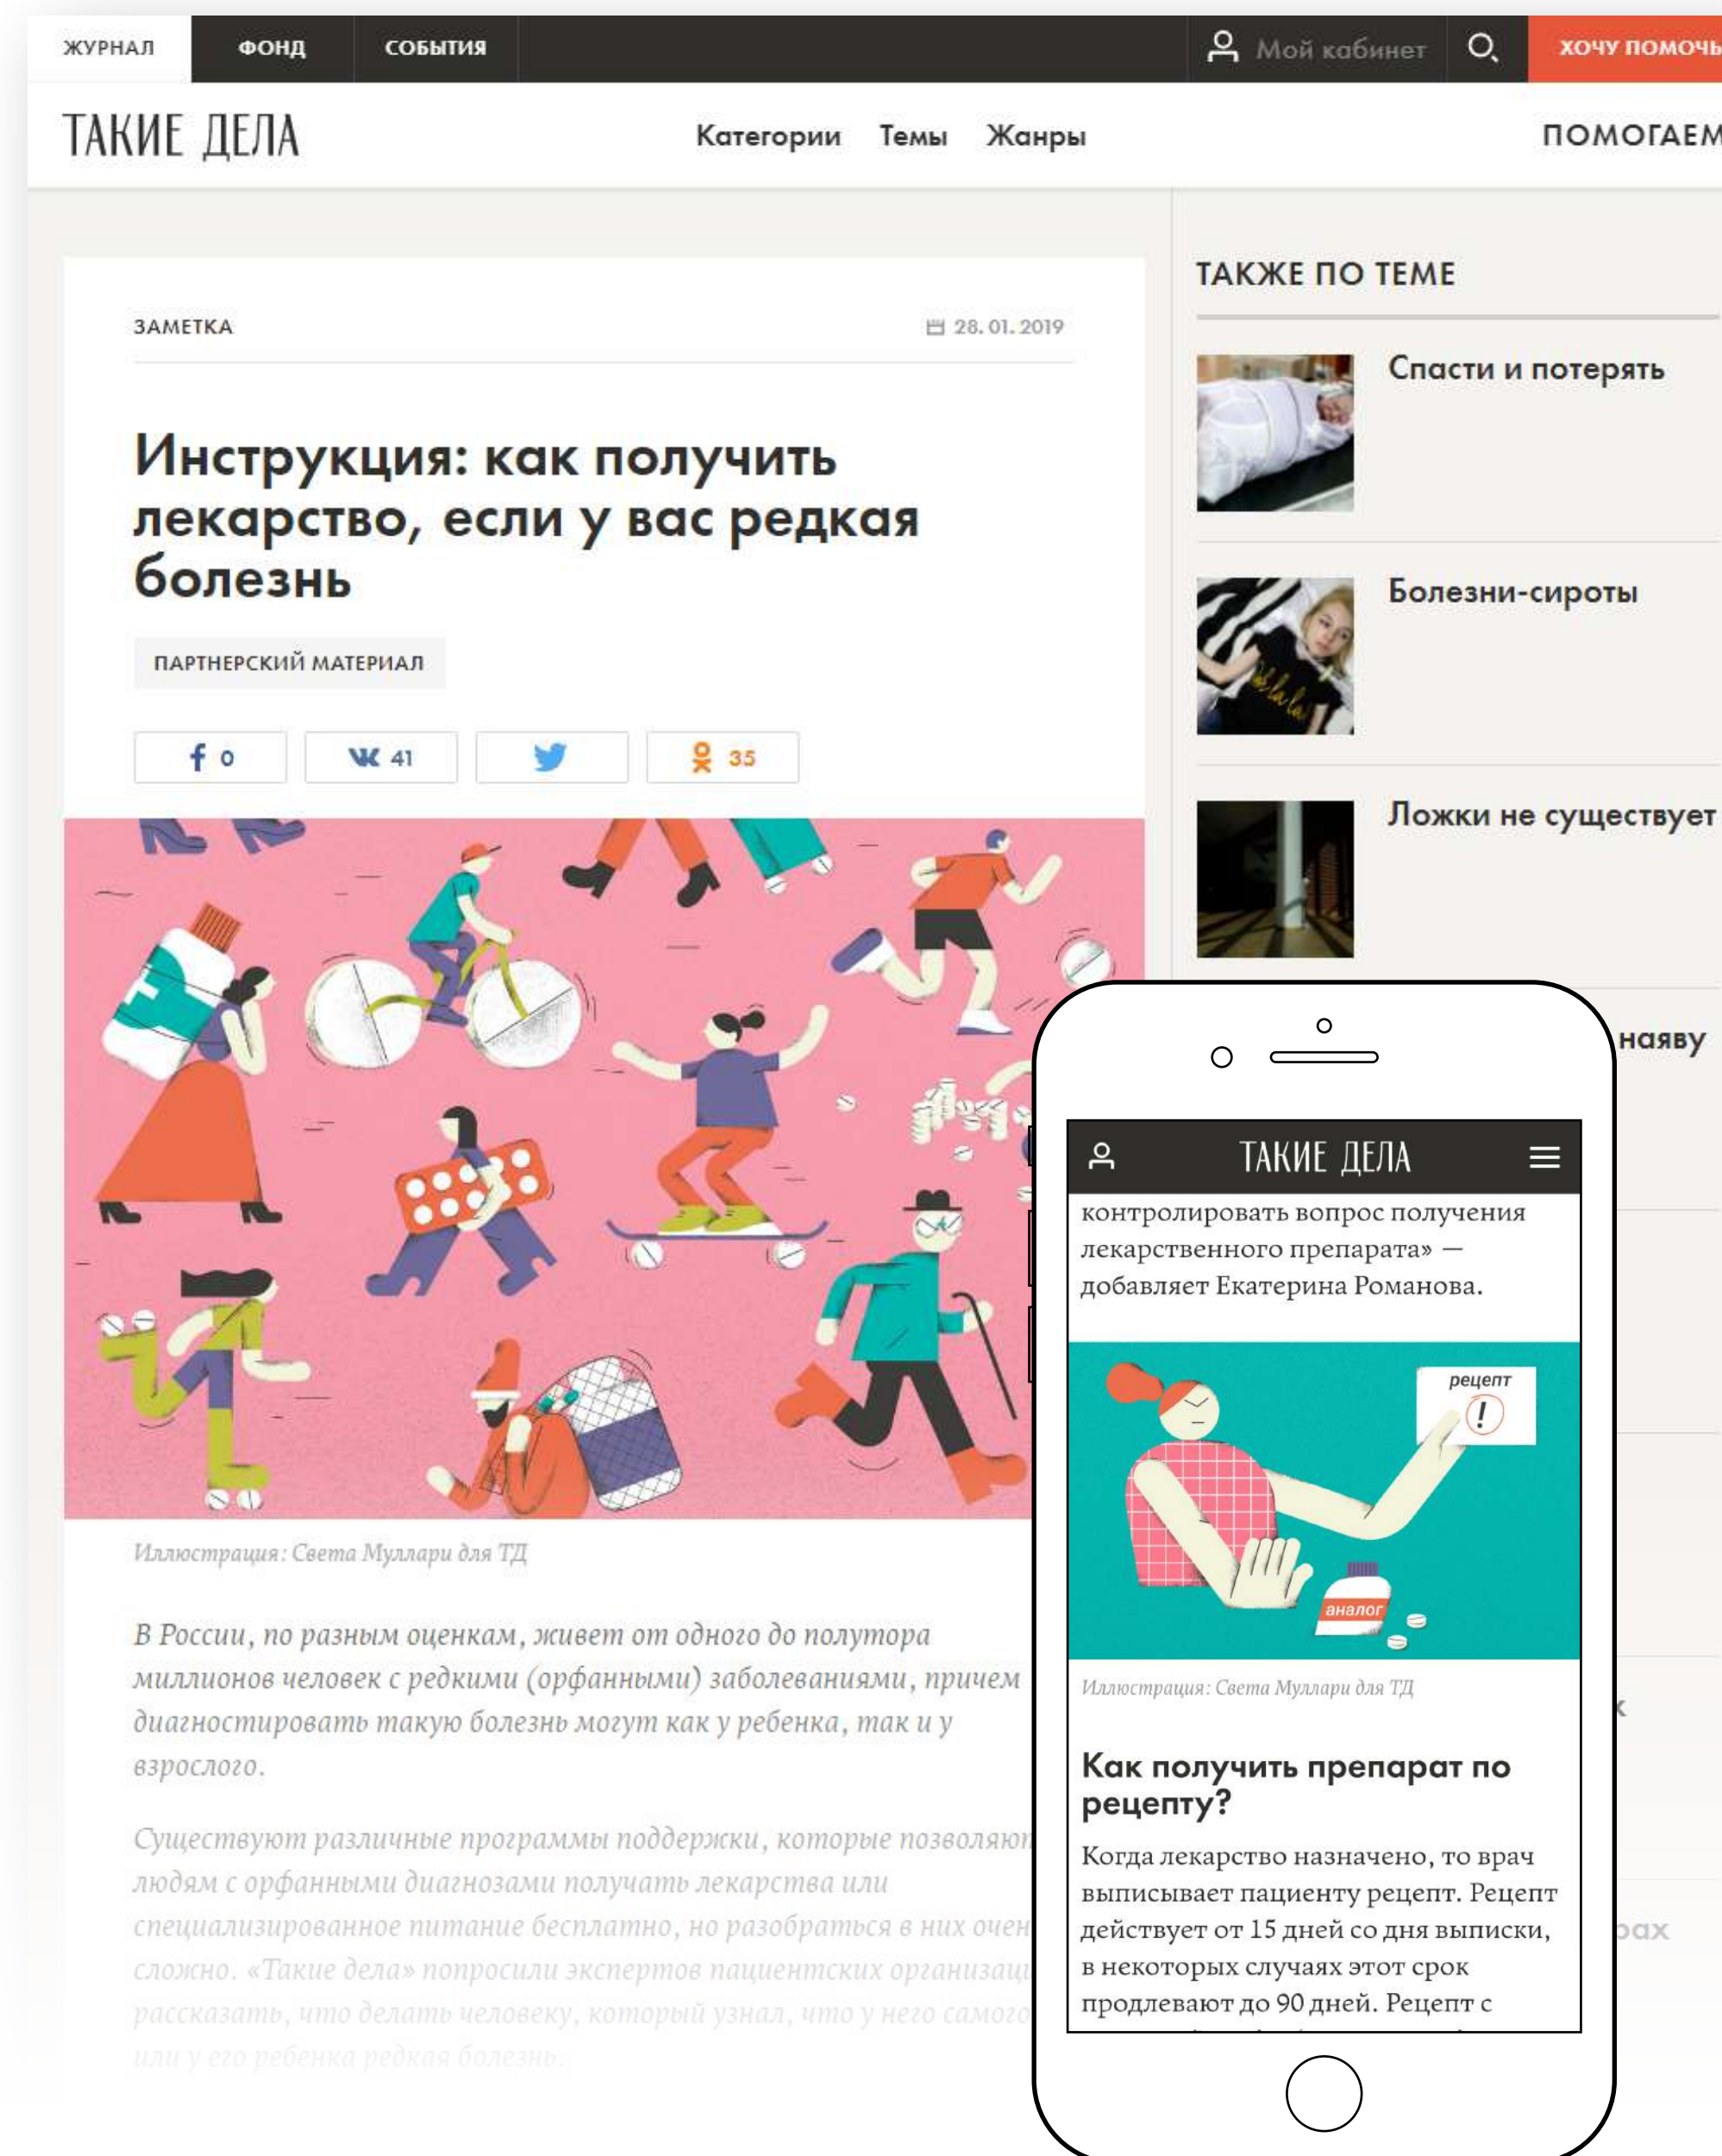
ЖУРНАЛ ФОНД СОБЫТИЯ Мой кабинет ХОЧУ ПОМОЧЬ

ТАКИЕ ДЕЛА Категории Темы Жанры ПОМОГАЕМ

ЗАМЕТКА 28. 01. 2019

Инструкция: как получить лекарство, если у вас редкая болезнь

ПАРТНЕРСКИЙ МАТЕРИАЛ

0 41 35

Иллюстрация: Света Муллари для ТД

В России, по разным оценкам, живет от одного до полутора миллионов человек с редкими (орфанными) заболеваниями, причем диагностировать такую болезнь могут как у ребенка, так и у взрослого.

Существуют различные программы поддержки, которые позволяют людям с орфанными диагнозами получать лекарства или специализированное питание бесплатно, но разобраться в них очень сложно. «Такие дела» попросили экспертов пациентских организаций рассказать, что делать человеку, который узнал, что у него самого или у его ребенка редкая болезнь.

ТАКЖЕ ПО ТЕМЕ

Спасти и потерять

Болезни-сироты

Ложки не существует

наяву

ТАКИЕ ДЕЛА

контролировать вопрос получения лекарственного препарата» — добавляет Екатерина Романова.

рецепт

аналог

Иллюстрация: Света Муллари для ТД

Как получить препарат по рецепту?

Когда лекарство назначено, то врач выписывает пациенту рецепт. Рецепт действует от 15 дней со дня выписки, в некоторых случаях этот срок продлевают до 90 дней. Рецепт с